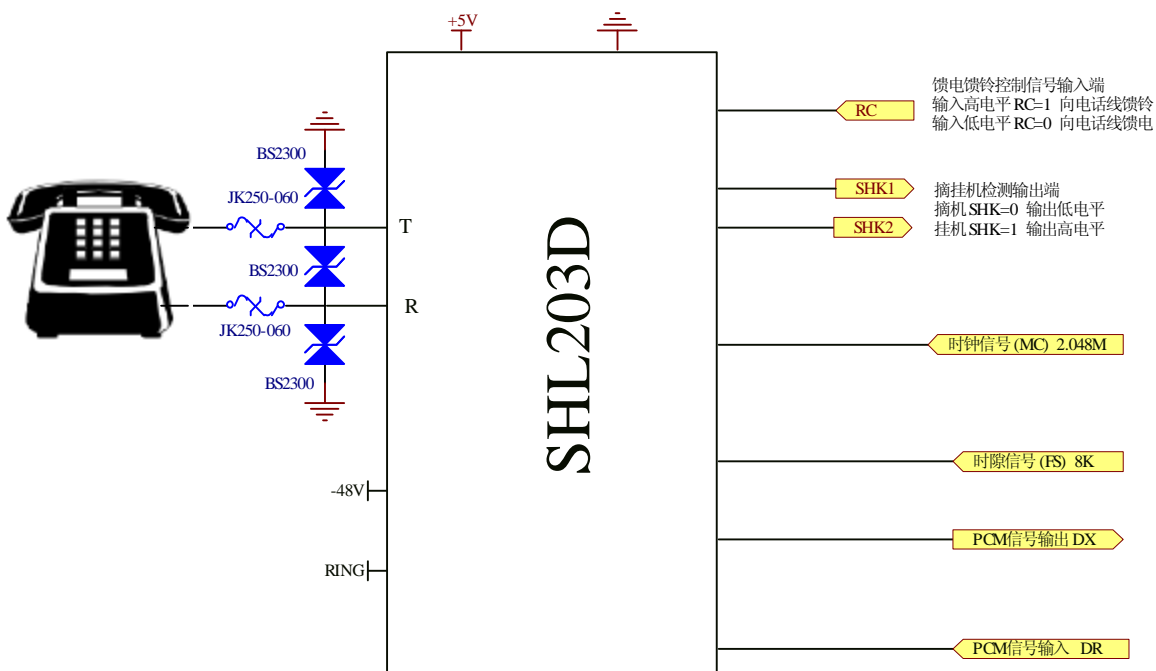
+5V

馈电馈铃控制信号输入端
输入高电平 RC=1 向电话线馈铃
输入低电平 RC=0 向电话线馈电

RC

BS2300

JK250-060

T

BS2300

R

JK250-060

BS2300

SHK1

SHK2

摘挂机检测输出端
摘机 SHK=0 输出低电平
挂机 SHK=1 输出高电平

SHL203D

时钟信号 (MC) 2.048M

时隙信号 (FS) 8K

-48V

PCM信号输出 DX

RING

PCM信号输入 DR